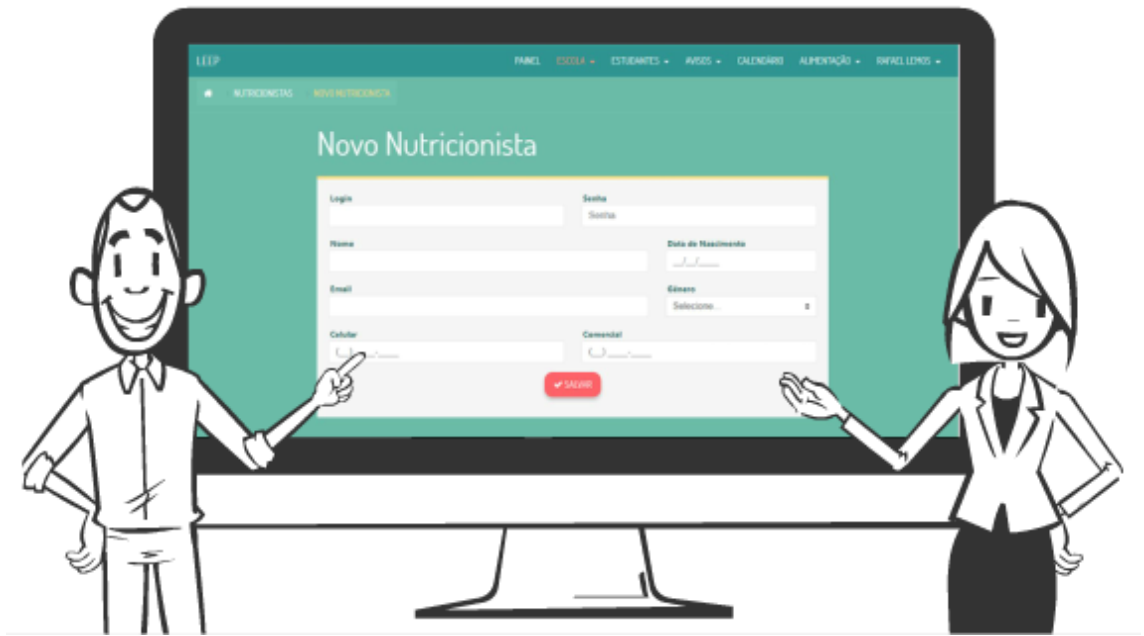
LEEP

PAINEL ESCOLA ▾ ESTUDANTES ▾ AVISOS ▾ CALENDÁRIO ALIMENTAÇÃO ▾ RAFAEL LEMOS ▾

NUTRICIONISTAS NOVO NUTRICIONISTA

Novo Nutricionista

Login

Senha

Senha

Nome

Data de Nascimento

__/__/____

Email

Gênero

Selecione...

Celular

(__) ____-____

Comercial

(__) ____-____

SALVAR